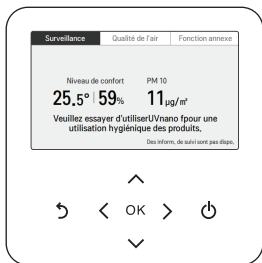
Surveillance | Qualité de l'air | Fonction annexe

Niveau de confort
25.5° | 59%

PM 10
11 μg/m³

Veuillez essayer d'utiliserUVnano fpour une utilisation hygiénique des produits.

Des inform. de suivi sont pas dispo.

OK